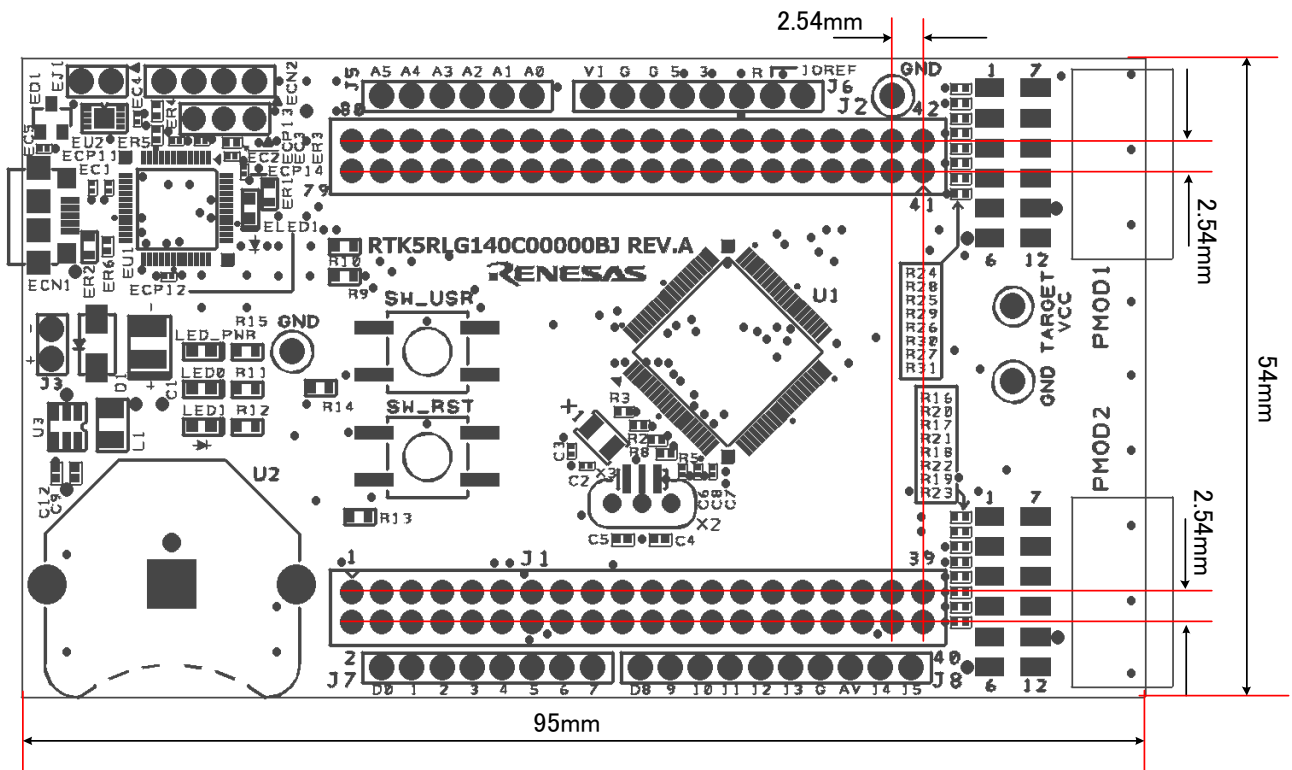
2.54mm

EJ1 ED1 EC4 ECN2 ER4 ER5 EU2 ECP11 EC1 ECP13 EC2 EC3 ER3 ER1 ECP14 ELED1 EU1 ER2 ER6 ECN1 ECP12

J5 A5 A4 A3 A2 A1 A0 80

VI G G 5 3 R IOREF J6

GND

J2 42

79

41

1 7

6 12

RTK5RLG140C00000BJ REV.A

RENESAS

R10 R9

SW_USR

U1

R24 R28 R25 R29 R26 R30 R27 R31

TARGET VCC

GND

PMOD1

PMOD2

2.54mm

54mm

J3

D1 C1

LED_PWR R15 GND

LED0 R11

LED1 R12

R14

SW_RST

X1 R3

C3 R2 R8 R5

C2 X3 C6 C8 C7

X2

C5 C4

R16 R20 R17 R21 R18 R22 R19 R23

1 7

2.54mm

U3 L1

C12 C9

U2

R13

1 J1 39

2 40

J7 D0 1 2 3 4 5 6 7 D8 9 10 11 12 13 G AV 14 15 J8

6 12

95mm